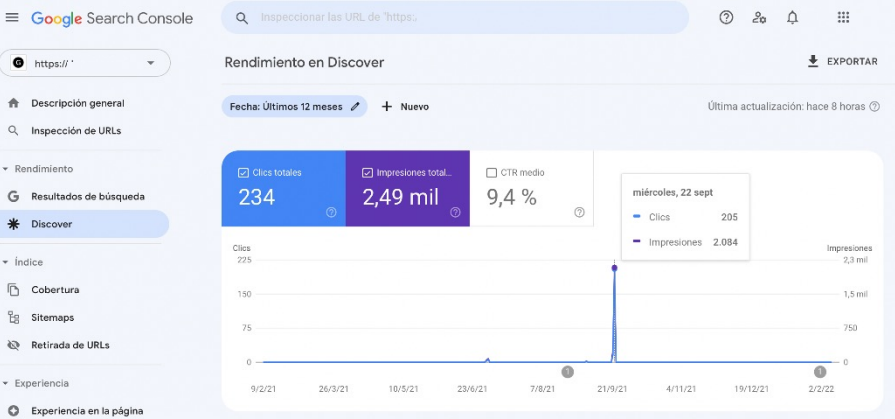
Google Search Console

Inspeccionar las URL de "https...

https:// '

Descripción general
Inspección de URLs

Rendimiento
Resultados de búsqueda
Discover

Índice
Cobertura
Sitemaps
Retirada de URLs

Experiencia
Experiencia en la página

Rendimiento en Discover

EXPORTAR

Fecha: Últimos 12 meses

Nuevo

Última actualización: hace 8 horas

Clics totales
234

Impresiones total...
2,49 mil

CTR medio
9,4 %

miércoles, 22 sept
Clics 205
Impresiones 2.084

Clics
225
150
75
0

Impresiones
2,3 mil
1,5 mil
750
0

9/2/21 26/3/21 10/5/21 23/6/21 7/8/21 21/9/21 4/11/21 19/12/21 2/2/22

1
1